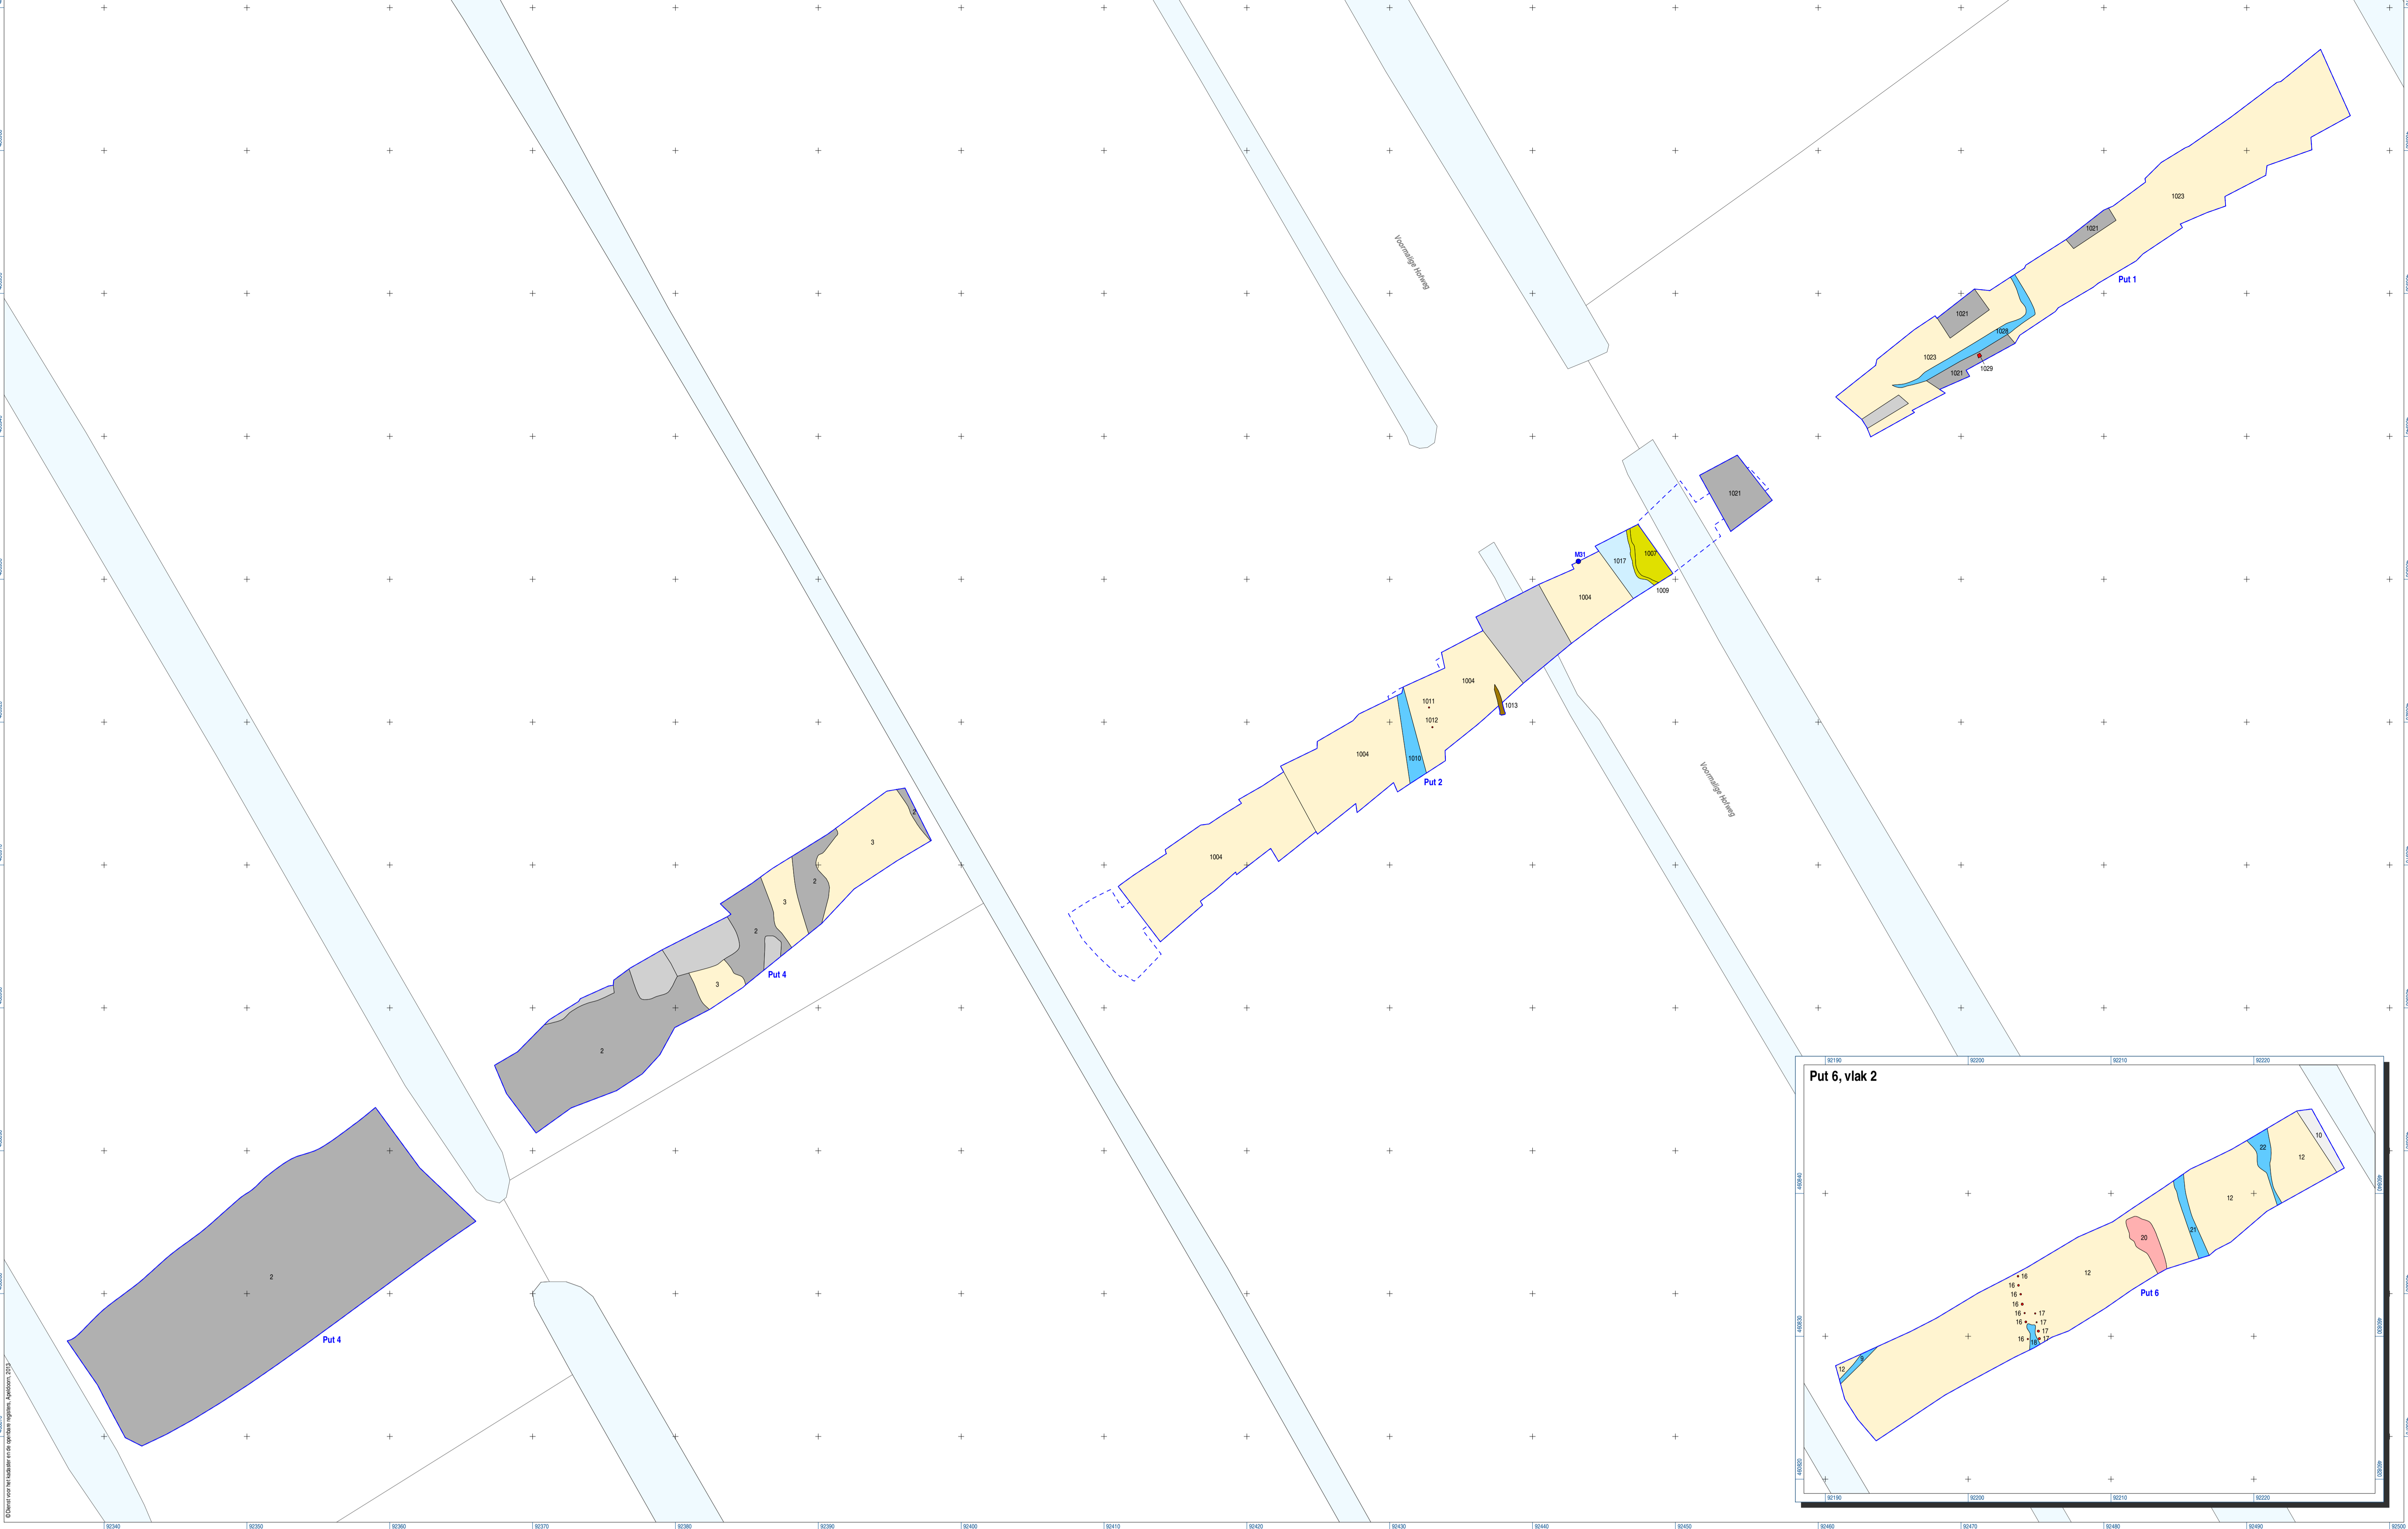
Voormalige Hofweg

1023
1021
Put 1
1021
1028
1023
1021
1029

1021
M31
1017
1007
1009
1004
1004
1011
1012
1013
1004
1010
Put 2
1004

Voormalige Hofweg

3
2
3
2
2
3
Put 4
2

2
Put 4

Put 6, vlak 2
92190
92200
92210
92220
10
22
12
12
21
20
16
12
16
16
16
16
17
16
17
16
17
18
Put 6
12

©Dienst voor het kadaster en de openbare registers, Apeldoorn, 2013

92340
92350
92360
92370
92380
92390
92400
92410
92420
92430
92440
92450
92460
92470
92480
92490
92500